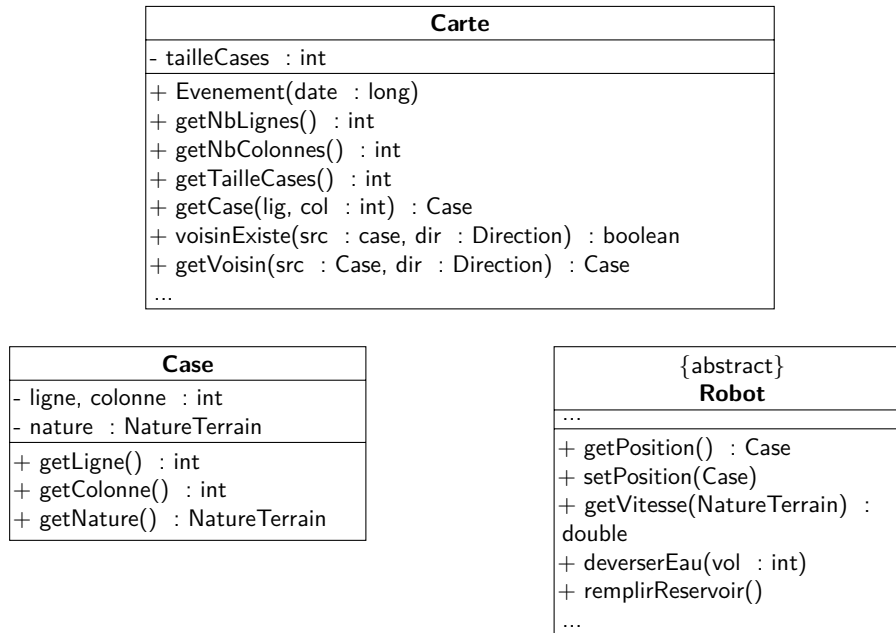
**Carte**

- tailleCases : int

+ Evenement(date : long)
+ getNbLignes() : int
+ getNbColonnes() : int
+ getTailleCases() : int
+ getCase(lig, col : int) : Case
+ voisinExiste(src : case, dir : Direction) : boolean
+ getVoisin(src : Case, dir : Direction) : Case
...

**Case**

- ligne, colonne : int
- nature : NatureTerrain

+ getLigne() : int
+ getColonne() : int
+ getNature() : NatureTerrain

{abstract}
**Robot**

...

+ getPosition() : Case
+ setPosition(Case)
+ getVitesse(NatureTerrain) : double
+ deverserEau(vol : int)
+ remplirReservoir()
...